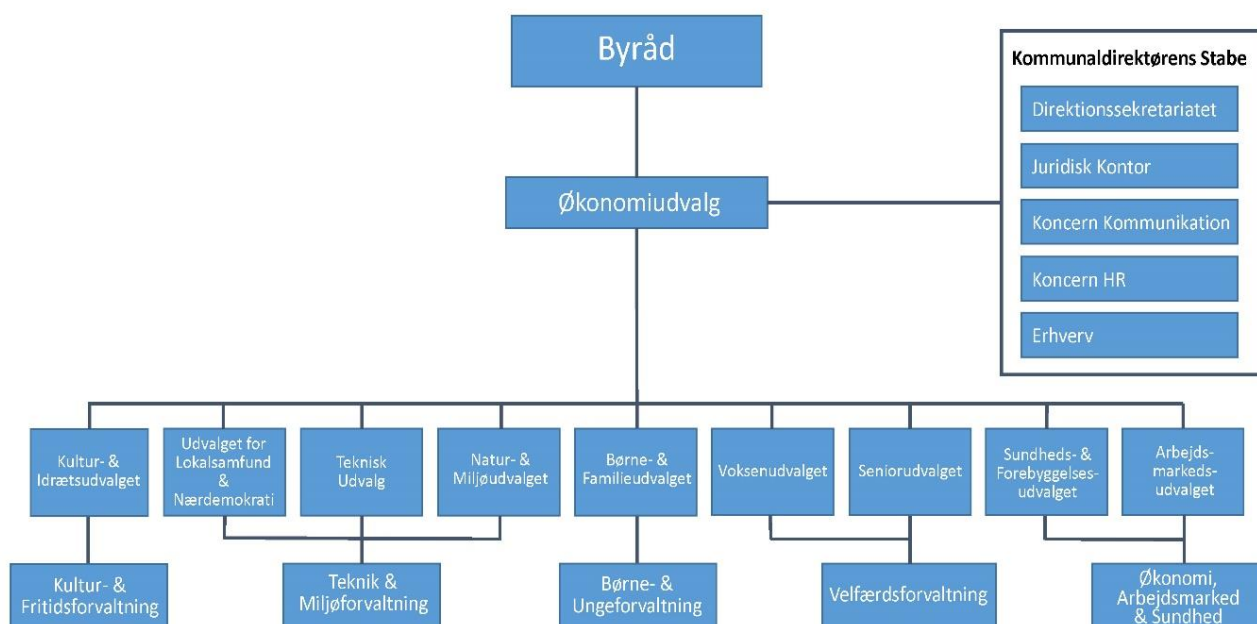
Byråd

Økonomiudvalg

Kommunaldirektørens Stabe

Direktionssekretariatet

Juridisk Kontor

Koncern Kommunikation

Koncern HR

Erhverv

Kultur- & Idrætsudvalget

Udvalget for Lokalsamfund & Nærdemokrati

Teknisk Udvalg

Natur- & Miljøudvalget

Børne- & Familieudvalget

Voksenudvalget

Seniorudvalget

Sundheds- & Forebyggelses-udvalget

Arbejds-markeds-udvalget

Kultur- & Fritidsforvaltning

Teknik & Miljøforvaltning

Børne- & Ungeforvaltning

Velfærdsforvaltning

Økonomi, Arbejdsmarked & Sundhed